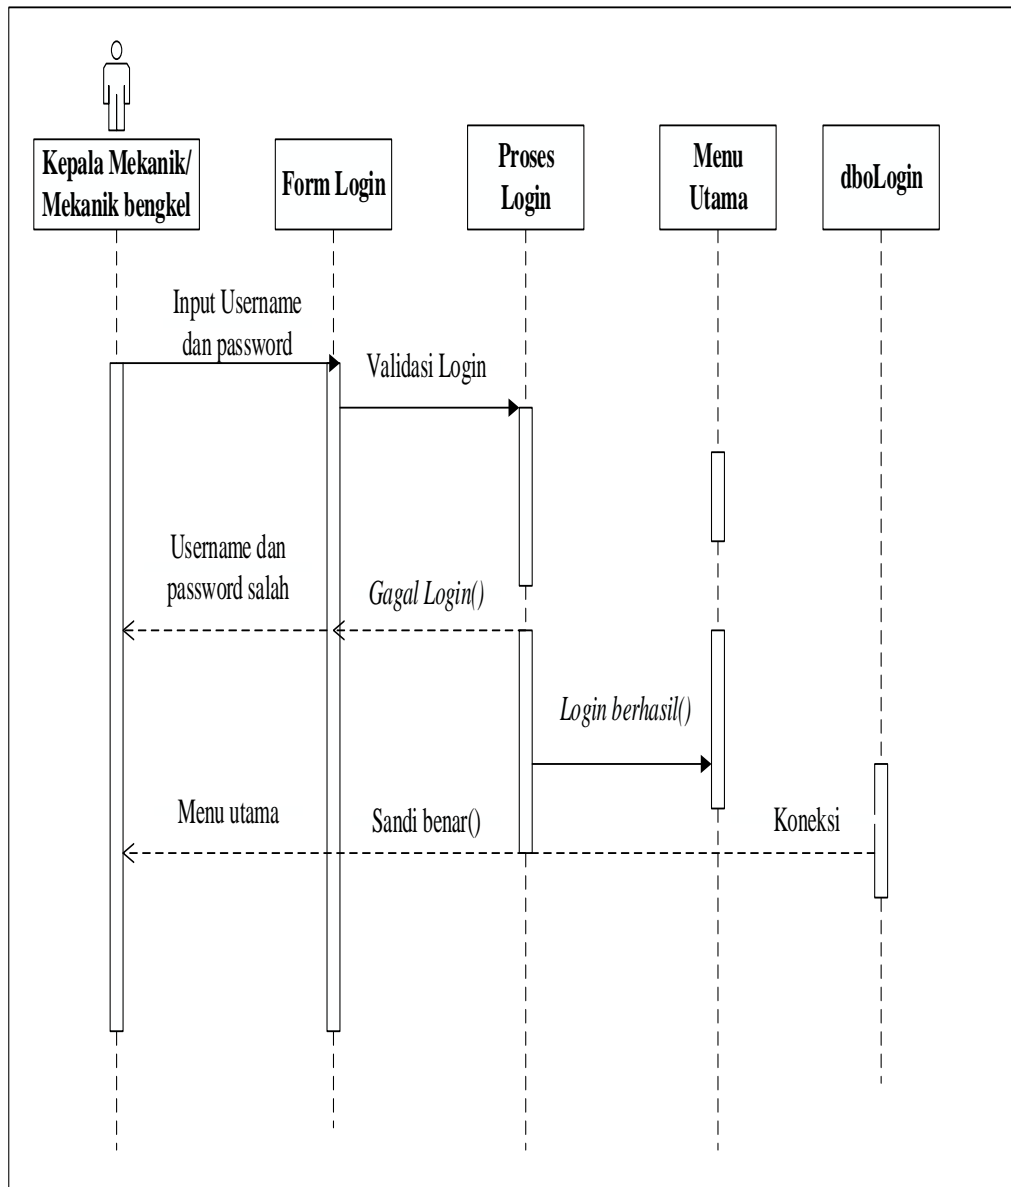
Kepala Mekanik/ Mekanik bengkel

Form Login

Proses Login

Menu Utama

dboLogin

Input Username dan password

Validasi Login

Username dan password salah

Gagal Login()

Login berhasil()

Menu utama

Sandi benar()

Koneksi